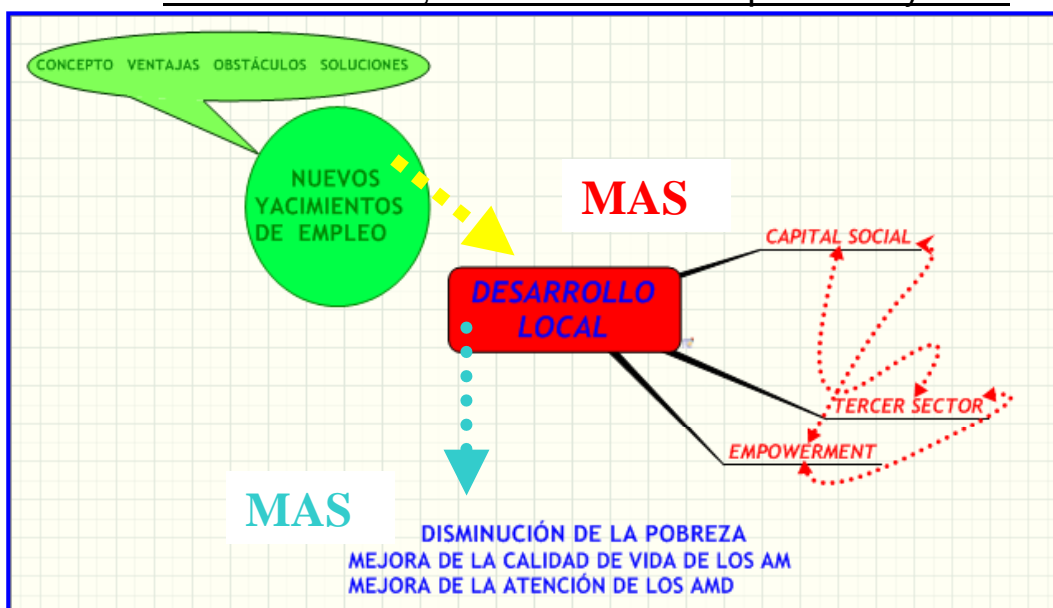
CONCEPTO VENTAJAS OBSTÁCULOS SOLUCIONES

NUEVOS YACIMIENTOS DE EMPLEO

MAS

DESARROLLO LOCAL

CAPITAL SOCIAL

TERCER SECTOR

EMPOWERMENT

MAS

DISMINUCIÓN DE LA POBREZA
MEJORA DE LA CALIDAD DE VIDA DE LOS AM
MEJORA DE LA ATENCIÓN DE LOS AMD